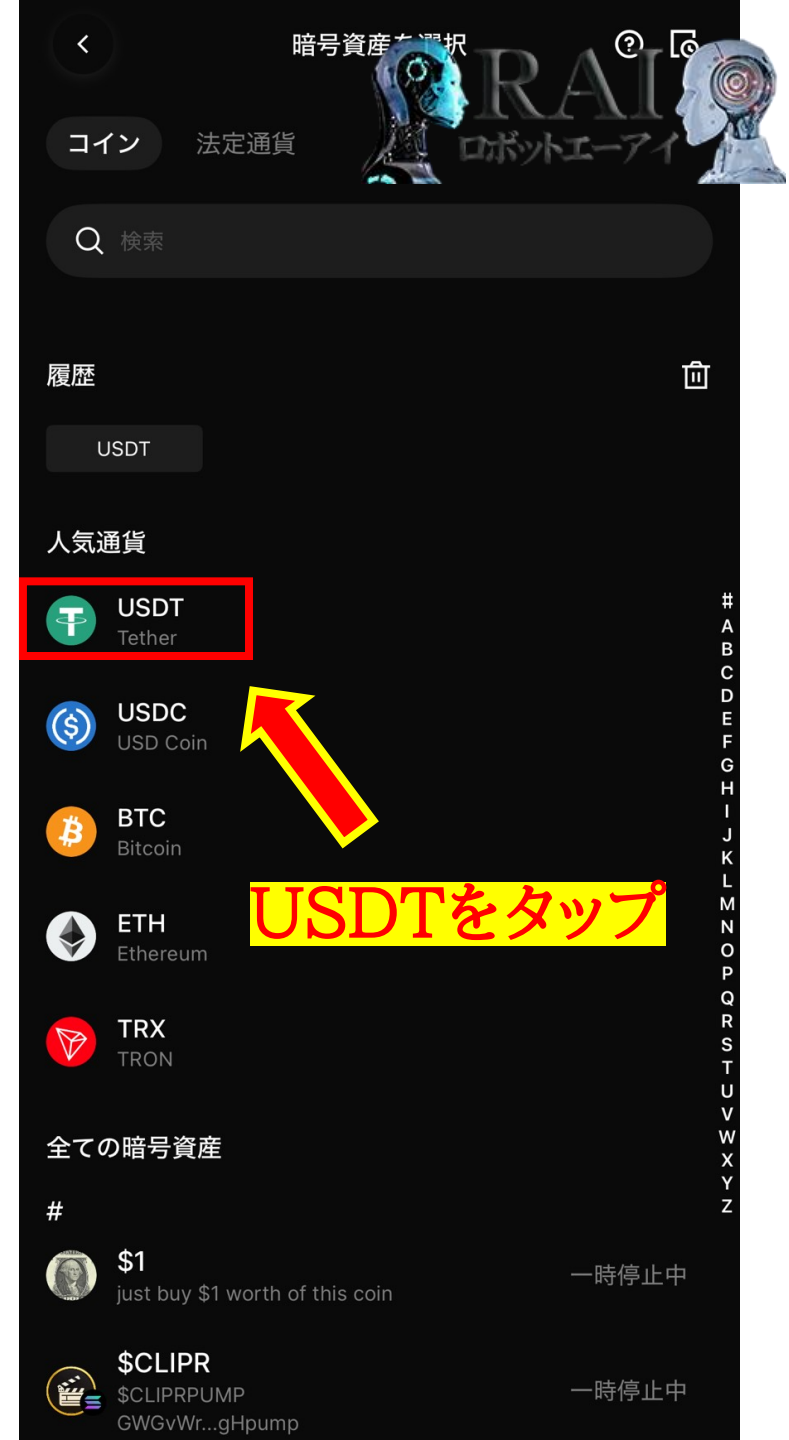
暗号資産を選択

RAI
ロボットエーアイ

コイン 法定通貨

検索

履歴

USDT

人気通貨

USDT
Tether

USDC
USD Coin

BTC
Bitcoin

ETH
Ethereum

TRX
TRON

USDTをタップ

#
A
B
C
D
E
F
G
H
I
J
K
L
M
N
O
P
Q
R
S
T
U
V
W
X
Y
Z

全ての暗号資産

#

$1
just buy $1 worth of this coin
一時停止中

$CLIPR
$CLIPRPUMP
GWGvWr...gHpump
一時停止中